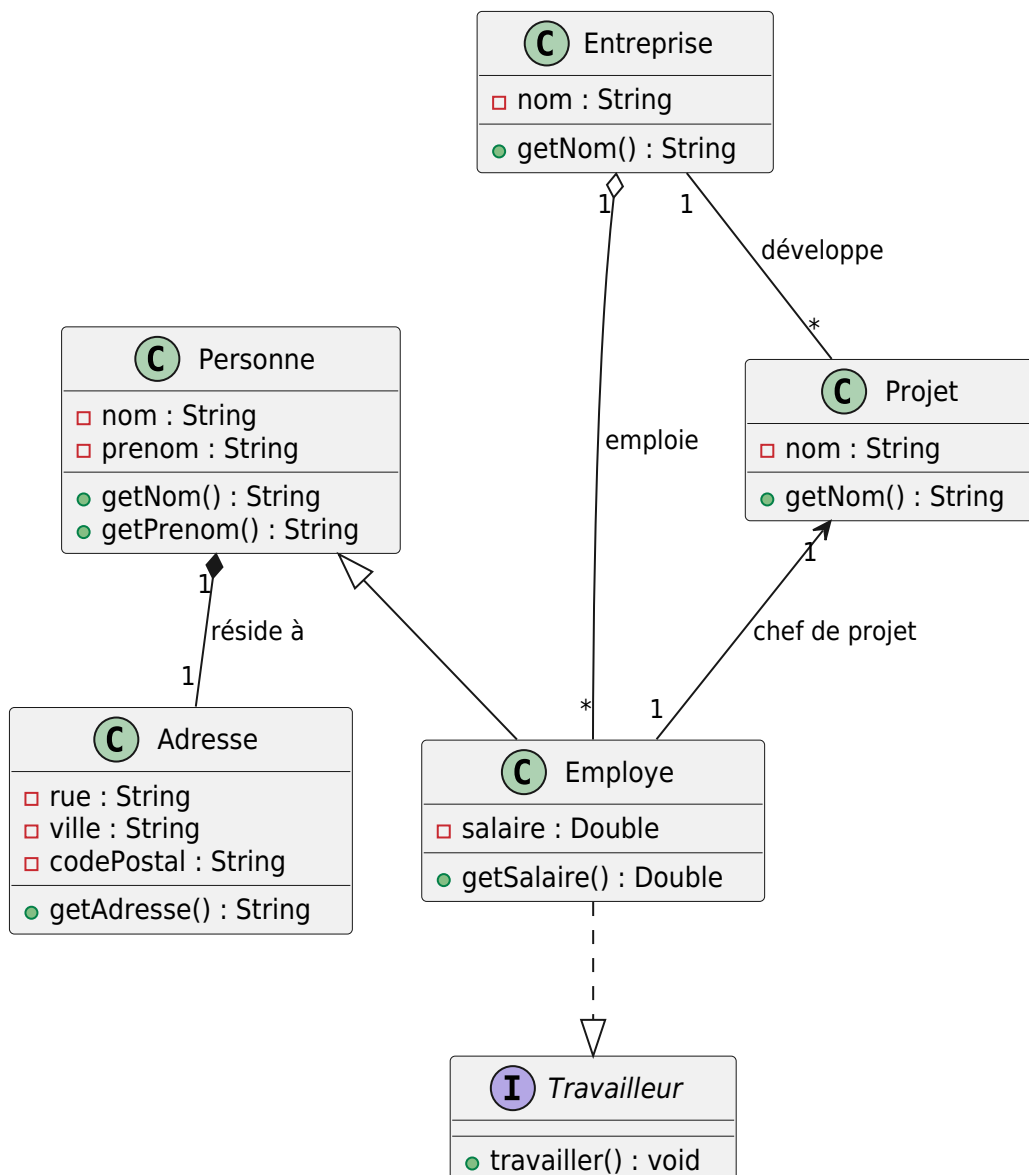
C Entreprise
nom : String
getNom() : String

1 1
développe
*

C Personne
nom : String
prenom : String
getNom() : String
getPrenom() : String

C Projet
nom : String
getNom() : String

emploie

1
1
réside à
1

chef de projet

* 1

C Adresse
rue : String
ville : String
codePostal : String
getAdresse() : String

C Employe
salaire : Double
getSalaire() : Double

I Travailleur
travailler() : void